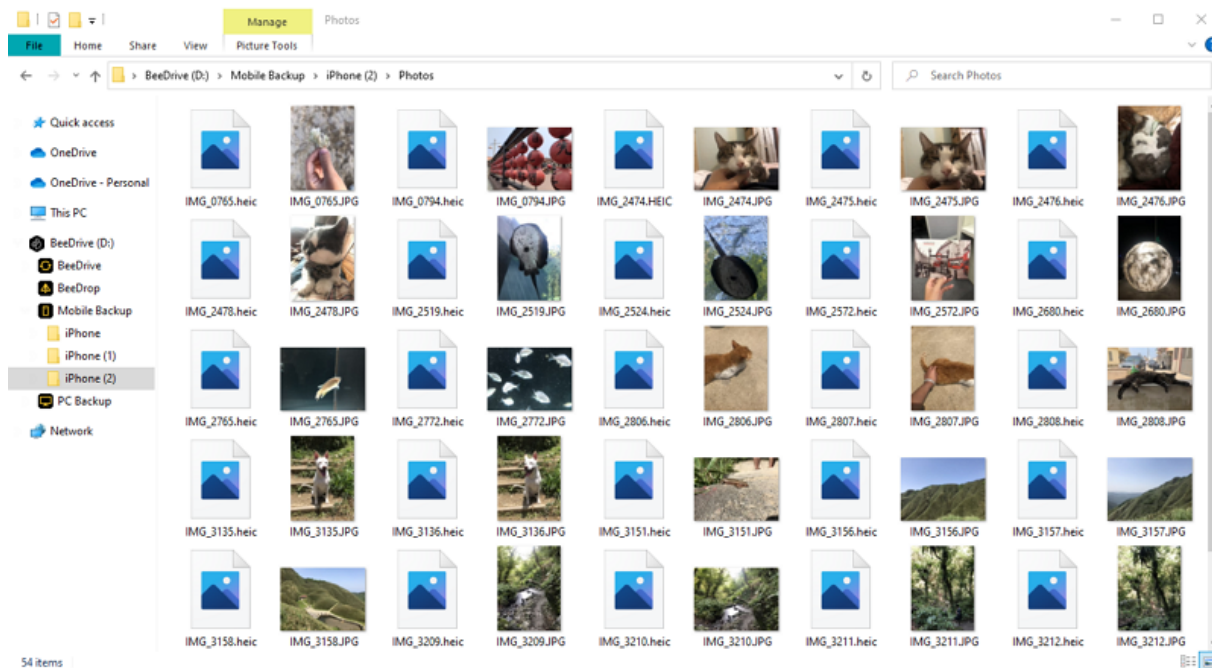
Manage
Photos
File
Home
Share
View
Picture Tools
BeeDrive (D:) > Mobile Backup > iPhone (2) > Photos
Search Photos
Quick access
OneDrive
OneDrive - Personal
This PC
BeeDrive (D:)
BeeDrive
BeeDrop
Mobile Backup
iPhone
iPhone (1)
iPhone (2)
PC Backup
Network

IMG_0765.heic
IMG_0765.JPG
IMG_0794.heic
IMG_0794.JPG
IMG_2474.HEIC
IMG_2474.JPG
IMG_2475.heic
IMG_2475.JPG
IMG_2476.heic
IMG_2476.JPG
IMG_2478.heic
IMG_2478.JPG
IMG_2519.heic
IMG_2519.JPG
IMG_2524.heic
IMG_2524.JPG
IMG_2572.heic
IMG_2572.JPG
IMG_2680.heic
IMG_2680.JPG
IMG_2765.heic
IMG_2765.JPG
IMG_2772.heic
IMG_2772.JPG
IMG_2806.heic
IMG_2806.JPG
IMG_2807.heic
IMG_2807.JPG
IMG_2808.heic
IMG_2808.JPG
IMG_3135.heic
IMG_3135.JPG
IMG_3136.heic
IMG_3136.JPG
IMG_3151.heic
IMG_3151.JPG
IMG_3156.heic
IMG_3156.JPG
IMG_3157.heic
IMG_3157.JPG
IMG_3158.heic
IMG_3158.JPG
IMG_3209.heic
IMG_3209.JPG
IMG_3210.heic
IMG_3210.JPG
IMG_3211.heic
IMG_3211.JPG
IMG_3212.heic
IMG_3212.JPG
54 items